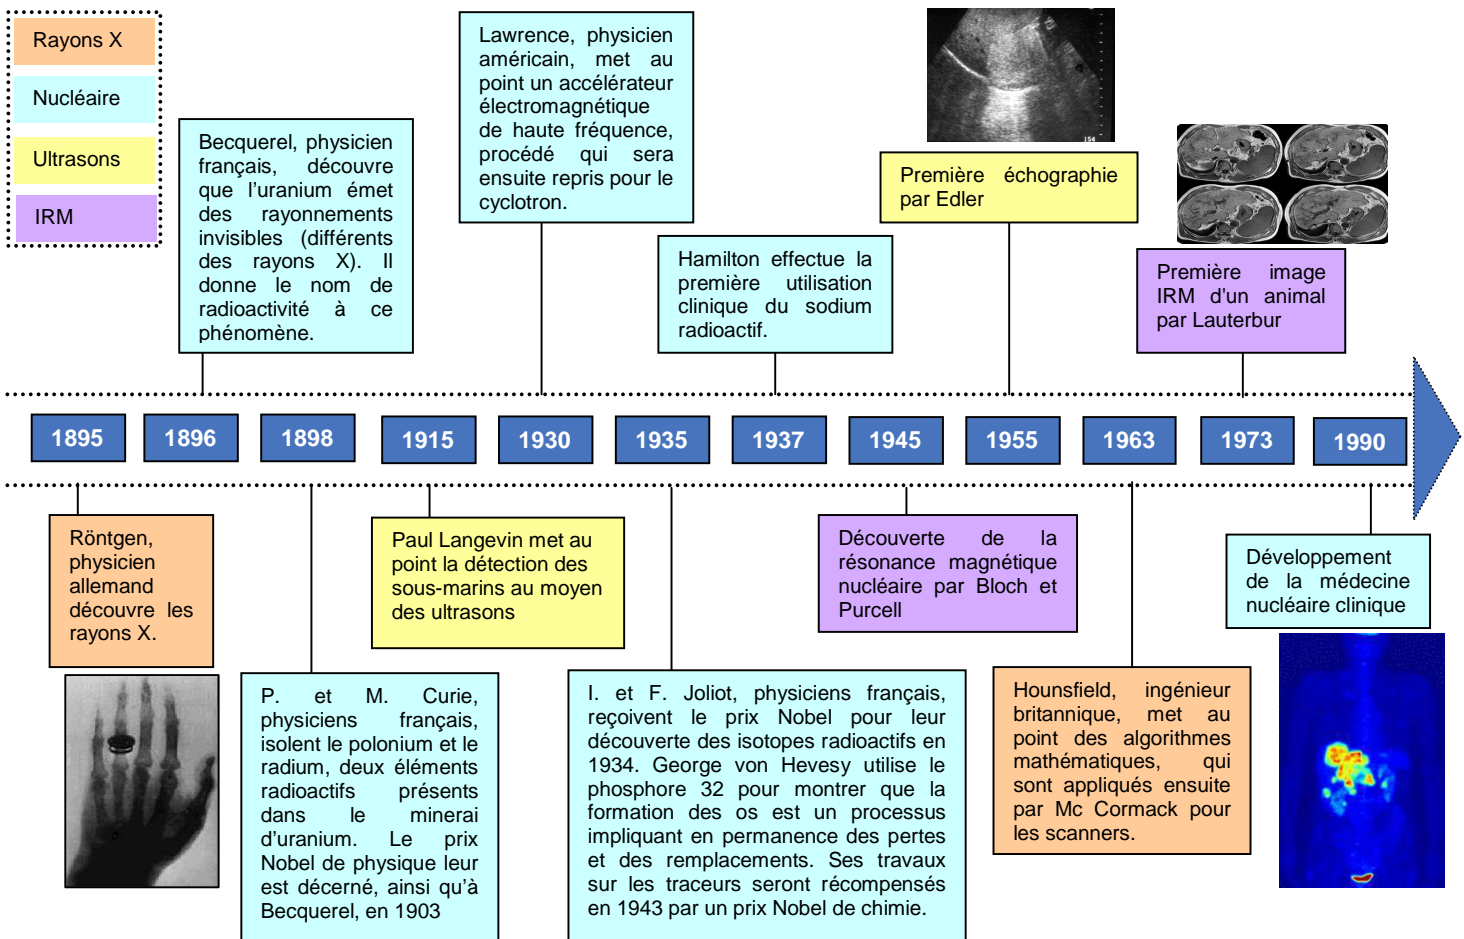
Rayons X

Nucléaire

Ultrasons

IRM

Becquerel, physicien français, découvre que l'uranium émet des rayonnements invisibles (différents des rayons X). Il donne le nom de radioactivité à ce phénomène.

Lawrence, physicien américain, met au point un accélérateur électromagnétique de haute fréquence, procédé qui sera ensuite repris pour le cyclotron.

Hamilton effectue la première utilisation clinique du sodium radioactif.

Première échographie par Edler

Première image IRM d'un animal par Lauterbur

1895

1896

1898

1915

1930

1935

1937

1945

1955

1963

1973

1990

Röntgen, physicien allemand découvre les rayons X.

P. et M. Curie, physiciens français, isolent le polonium et le radium, deux éléments radioactifs présents dans le minerai d'uranium. Le prix Nobel de physique leur est décerné, ainsi qu'à Becquerel, en 1903

Paul Langevin met au point la détection des sous-marins au moyen des ultrasons

I. et F. Joliot, physiciens français, reçoivent le prix Nobel pour leur découverte des isotopes radioactifs en 1934. George von Hevesy utilise le phosphore 32 pour montrer que la formation des os est un processus impliquant en permanence des pertes et des remplacements. Ses travaux sur les traceurs seront récompensés en 1943 par un prix Nobel de chimie.

Découverte de la résonance magnétique nucléaire par Bloch et Purcell

Hounsfield, ingénieur britannique, met au point des algorithmes mathématiques, qui sont appliqués ensuite par Mc Cormack pour les scanners.

Développement de la médecine nucléaire clinique